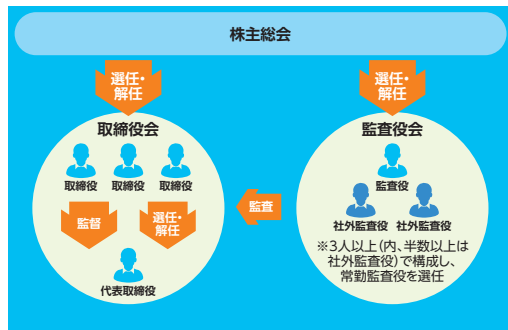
株主総会

選任・解任

選任・解任

取締役会

取締役 取締役 取締役

監督

選任・解任

代表取締役

監査

監査役会

監査役

社外監査役 社外監査役

※3人以上（内、半数以上は社外監査役）で構成し、常勤監査役を選任